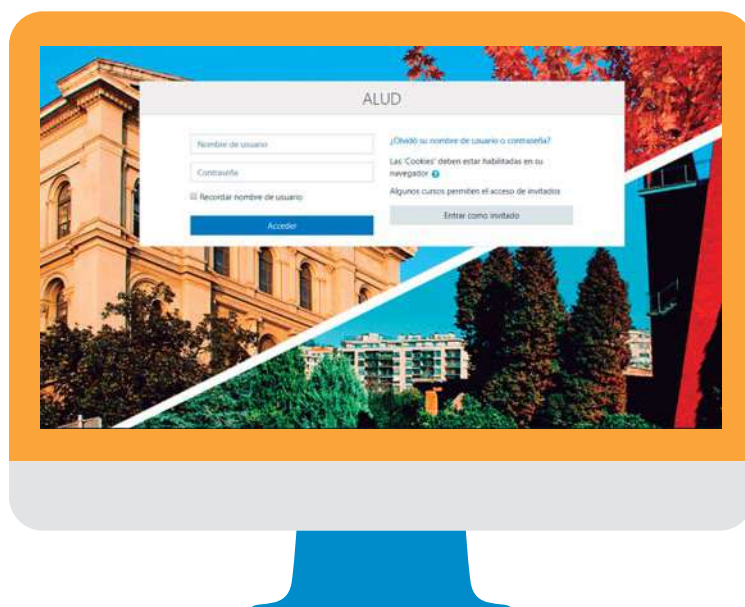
ALUD

Nombre de usuario

Contraseña

Recordar nombre de usuario

Acceder

¿Olvidó su nombre de usuario o contraseña?

Las 'Cookies' deben estar habilitadas en su navegador

Algunos cursos permiten el acceso de invitados

Entrar como invitado